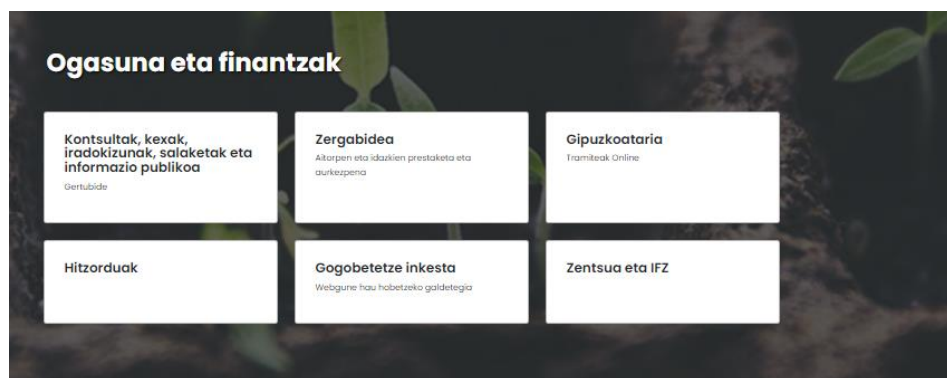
Ogasuna eta finantzak

Kontsultak, kexak, iradokizunak, salaketak eta informazio publikoa
Gertubide

Zergabidea
Aitorpen eta idazkien prestaketa eta aurkezpena

Gipuzkoataria
Tramiteak Online

Hitzorduak

Gogobetetze inkesta
Webgune hau hobetzeko galdetegia

Zentsua eta IFZ